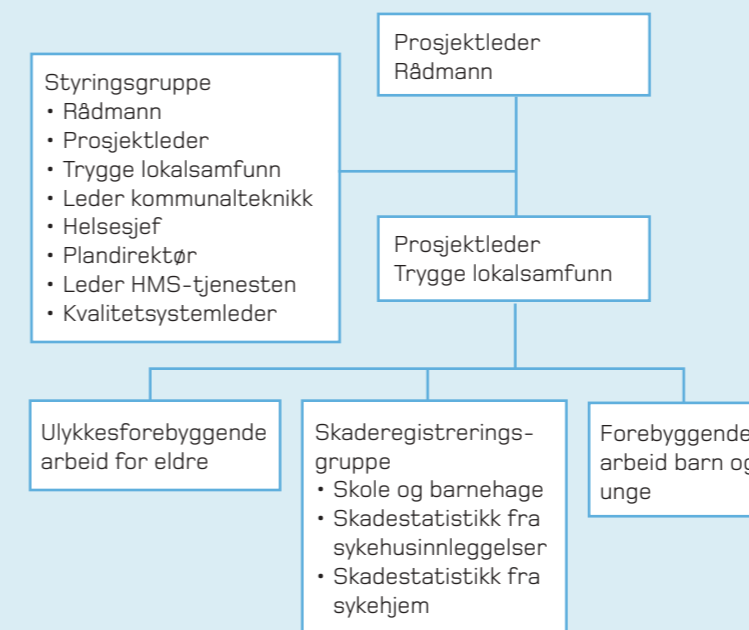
Prosjektleder
Rådmann

Styringsgruppe
• Rådmann
• Prosjektleder
• Trygge lokalsamfunn
• Leder kommunalteknikk
• Helsesjef
• Plandirektør
• Leder HMS-tjenesten
• Kvalitetsystemleder

Prosjektleder
Trygge lokalsamfunn

Ulykkesforebyggende arbeid for eldre

Skaderegistreringsgruppe
• Skole og barnehage
• Skadestatistikk fra sykehusinnleggelser
• Skadestatistikk fra sykehjem

Forebyggende arbeid barn og unge